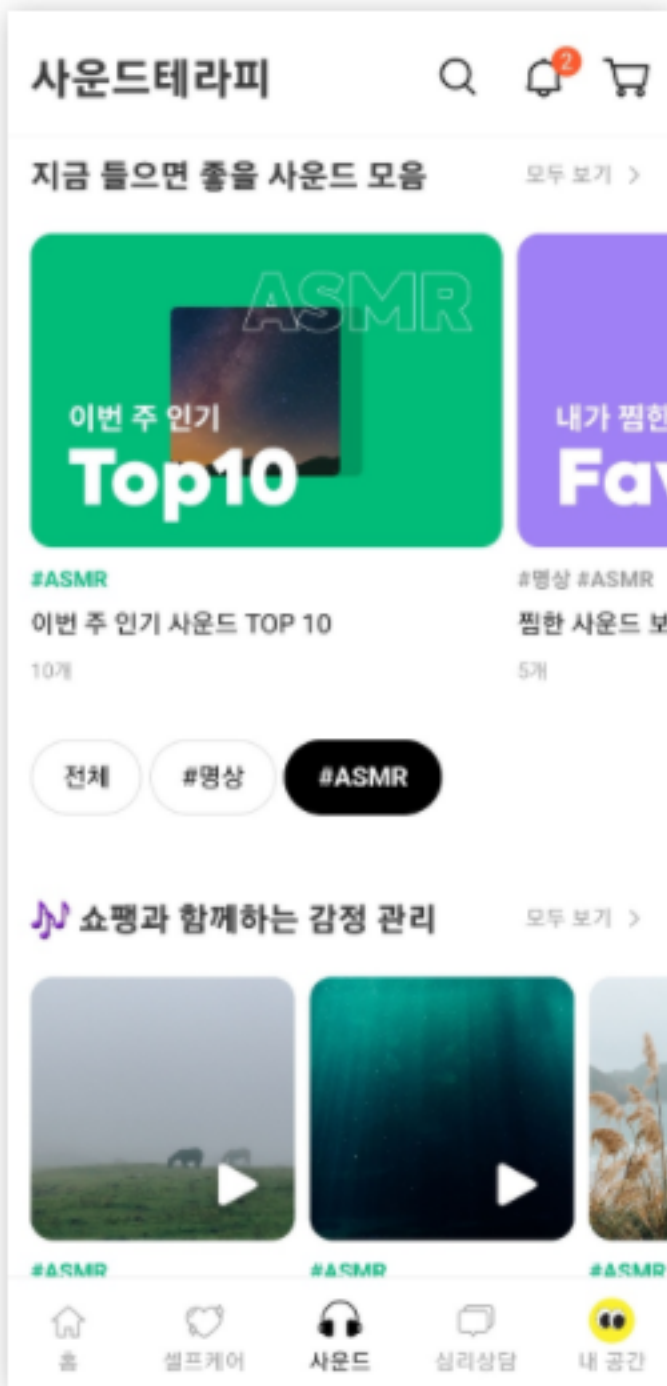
사운드테라피

2

지금 들으면 좋을 사운드 모음

모두 보기 >

ASMR

이번 주 인기

Top10

내가 찜한

Fav

#ASMR

이번 주 인기 사운드 TOP 10

10개

#명상 #ASMR

찜한 사운드 보

5개

전체

#명상

#ASMR

쇼팽과 함께하는 감정 관리

모두 보기 >

#ASMR

#ASMR

#ASMR

홈

셀프케어

사운드

심리상담

내 공간